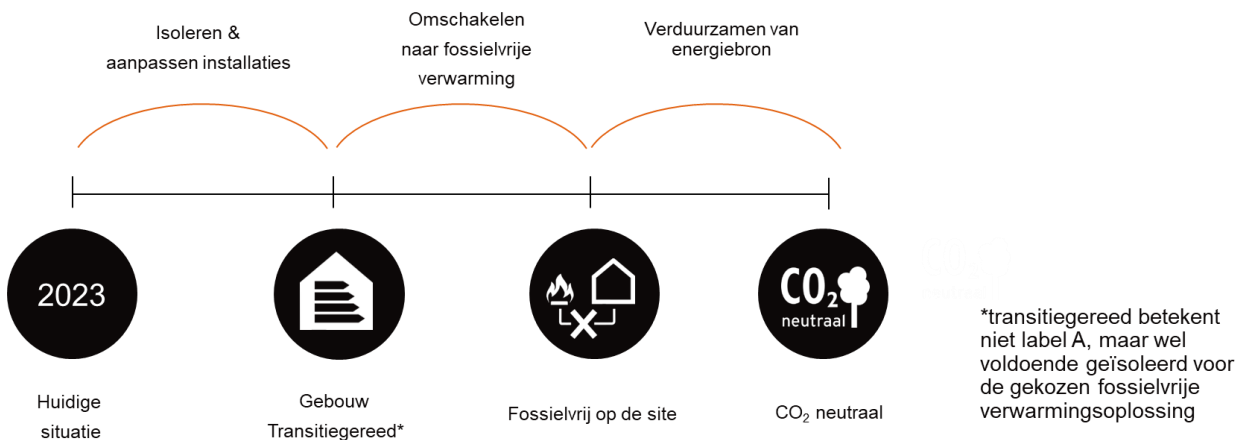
Isoleren & aanpassen installaties

Omschakelen naar fossielvrije verwarming

Verduurzamen van energiebron

2023

$CO_2$ neutraal

Huidige situatie

Gebouw Transitiegereed*

Fossielvrij op de site

$CO_2$ neutraal

*transitiegereed betekent niet label A, maar wel voldoende geïsoleerd voor de gekozen fossielvrije verwarmingsoplossing